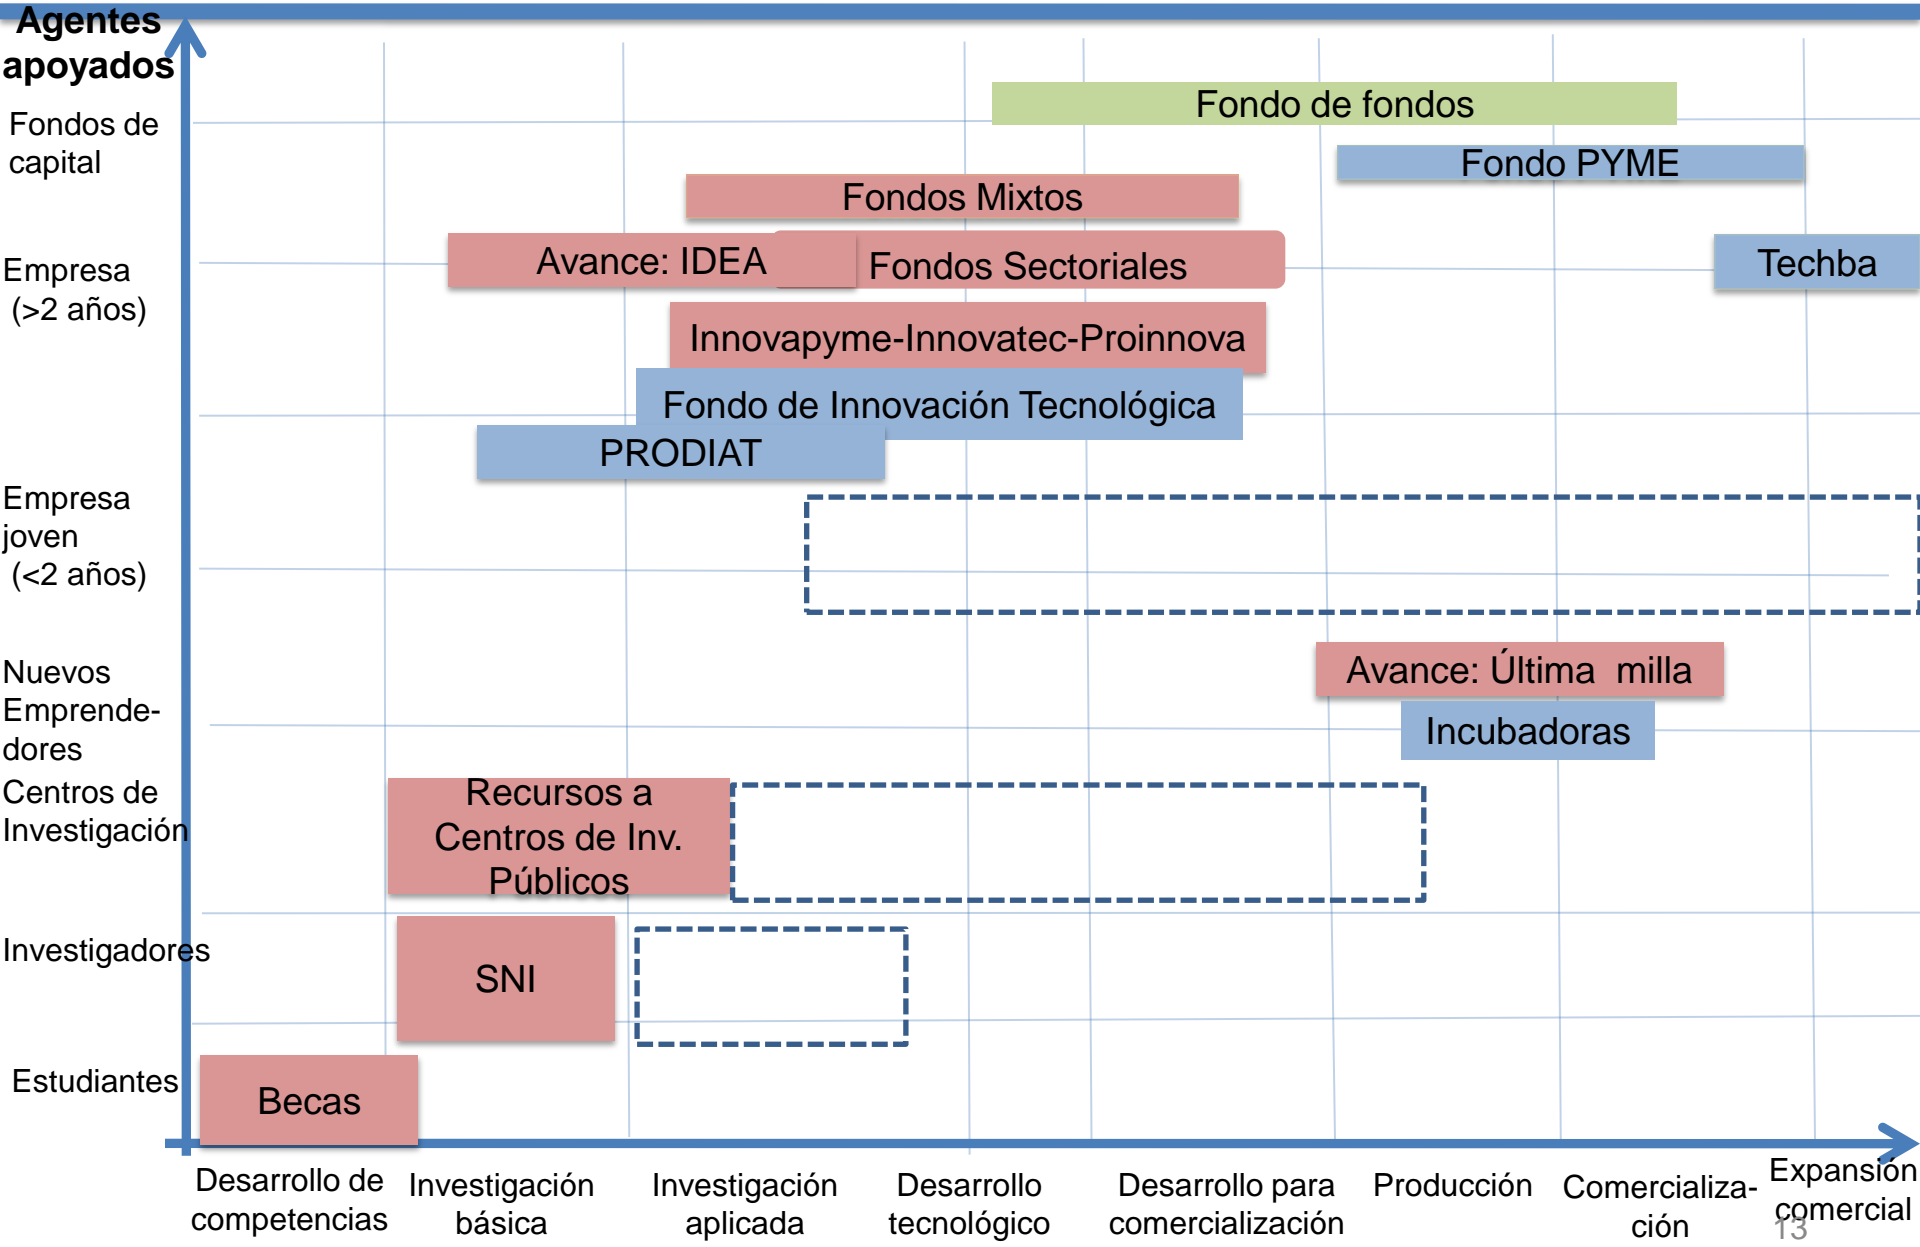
Agentes apoyados

Fondos de capital

Empresa (>2 años)

Empresa joven (<2 años)

Nuevos Emprendedores

Centros de Investigación

Investigadores

Estudiantes

Fondo de fondos

Fondo PYME

Fondos Mixtos

Avance: IDEA

Fondos Sectoriales

Techba

Innovapyme-Innovatec-Proinnova

Fondo de Innovación Tecnológica

PRODIAT

Avance: Última milla

Incubadoras

Recursos a Centros de Inv. Públicos

SNI

Becas

Desarrollo de competencias

Investigación básica

Investigación aplicada

Desarrollo tecnológico

Desarrollo para comercialización

Producción

Comercialización

Expansión comercial

13